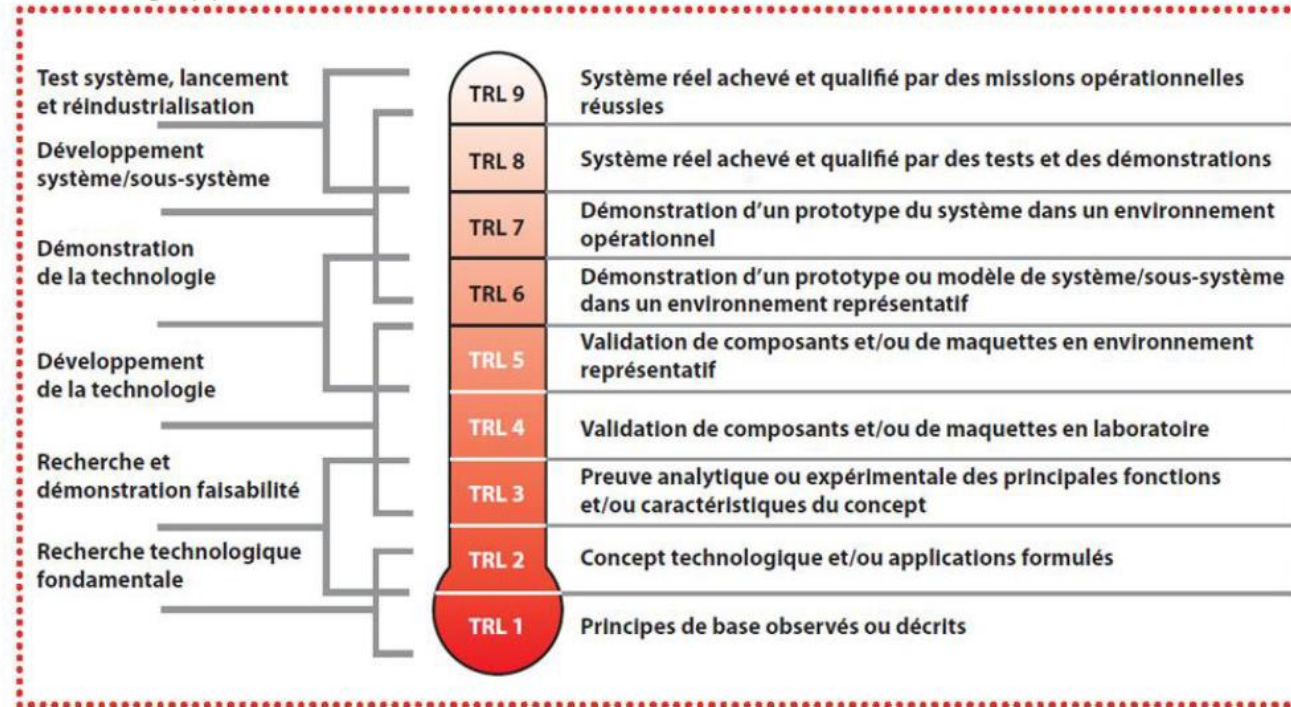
Test système, lancement et réindustrialisation

Développement système/sous-système

Démonstration de la technologie

Développement de la technologie

Recherche et démonstration faisabilité

Recherche technologique fondamentale

TRL 9
Système réel achevé et qualifié par des missions opérationnelles réussies

TRL 8
Système réel achevé et qualifié par des tests et des démonstrations

TRL 7
Démonstration d'un prototype du système dans un environnement opérationnel

TRL 6
Démonstration d'un prototype ou modèle de système/sous-système dans un environnement représentatif

TRL 5
Validation de composants et/ou de maquettes en environnement représentatif

TRL 4
Validation de composants et/ou de maquettes en laboratoire

TRL 3
Preuve analytique ou expérimentale des principales fonctions et/ou caractéristiques du concept

TRL 2
Concept technologique et/ou applications formulés

TRL 1
Principes de base observés ou décrits